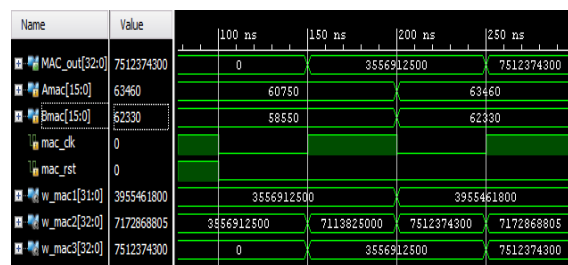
| Name | Value |
|---|---|
| MAC_out[32:0] | 7512374300 |
| Amac[15:0] | 63460 |
| Bmac[15:0] | 62330 |
| mac_clk | 0 |
| mac_rst | 0 |
| w_mac1[31:0] | 3955461800 |
| w_mac2[32:0] | 7172868805 |
| w_mac3[32:0] | 7512374300 |

100 ns
150 ns
200 ns
250 ns

0
3556912500
7512374300
60750
63460
58550
62330
3556912500
3955461800
3556912500
7113825000
7512374300
7172868805
0
3556912500
7512374300